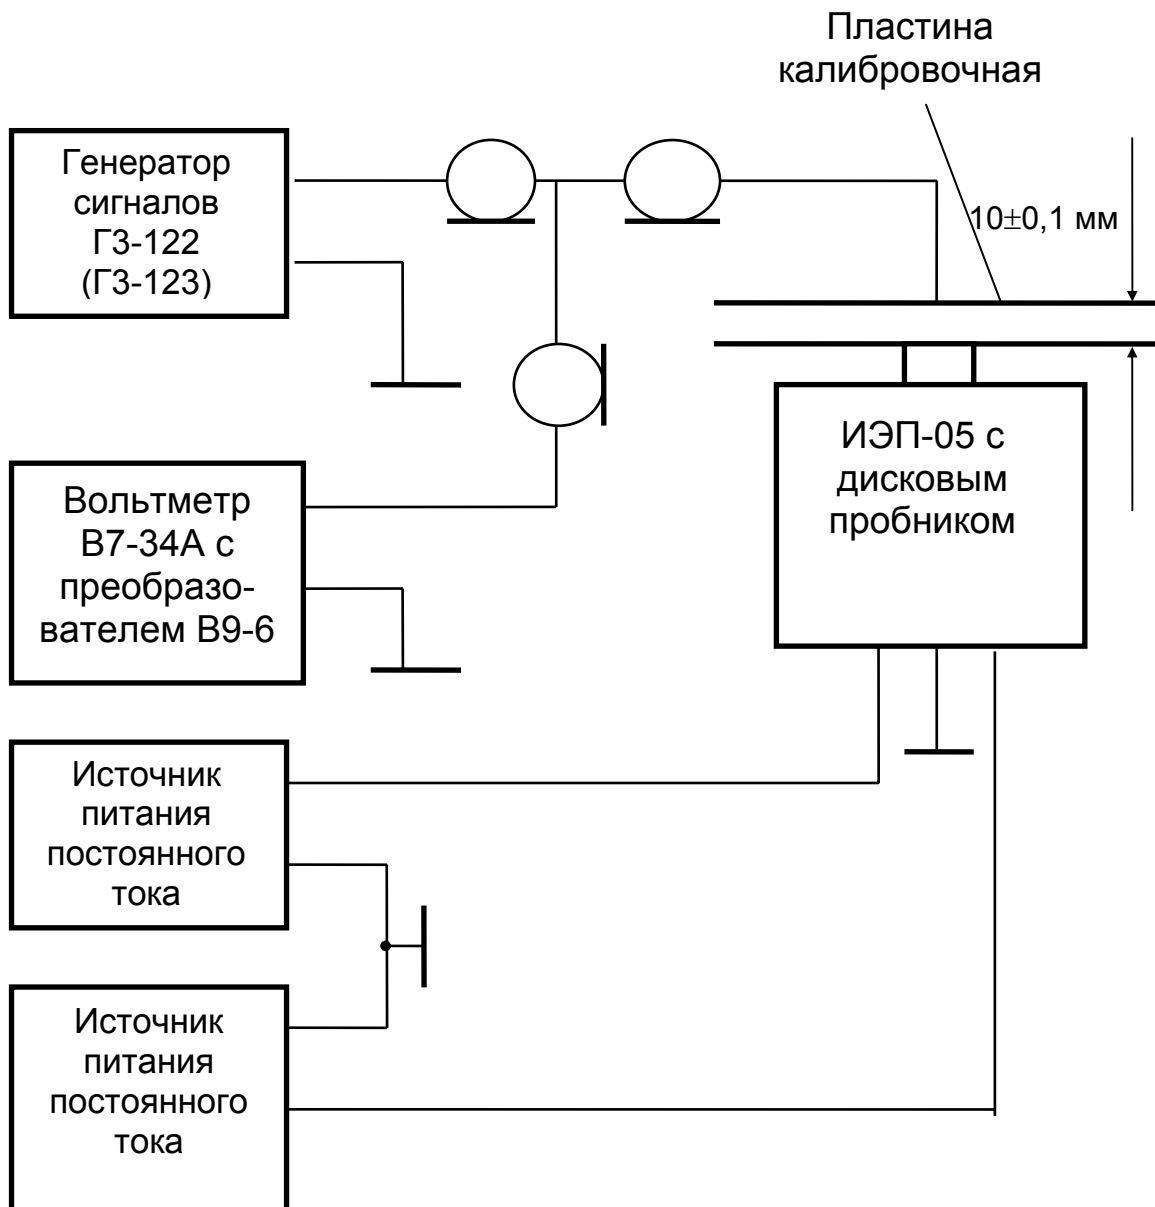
Пластина калибровочная

Генератор сигналов Г3-122 (Г3-123)

$10\pm0,1$ мм

ИЭП-05 с дисковым пробником

Вольтметр В7-34А с преобразователем В9-6

Источник питания постоянного тока

Источник питания постоянного тока